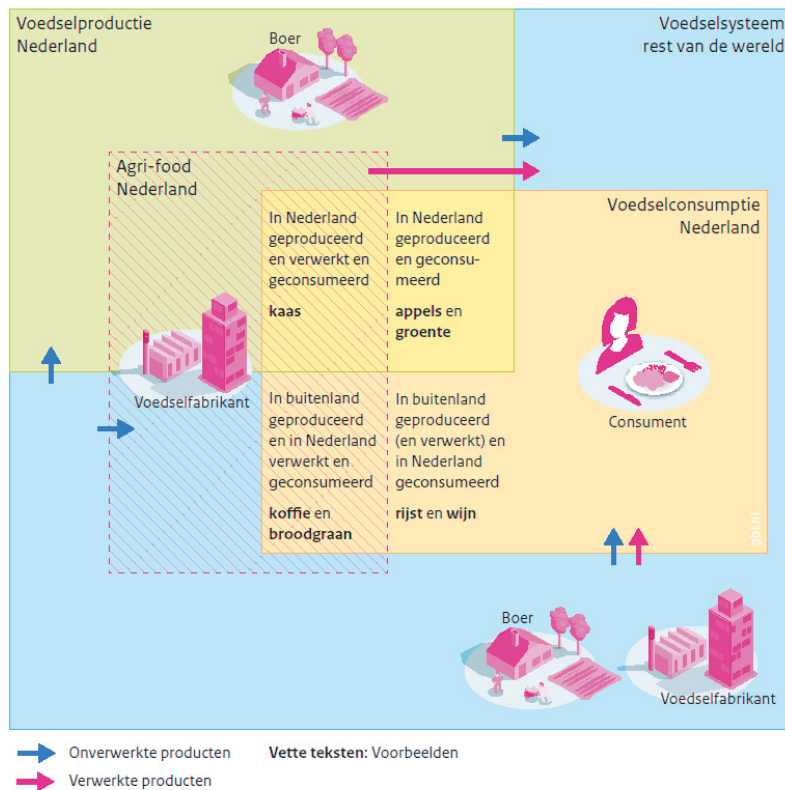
Voedselproductie Nederland

Boer

Voedselsysteem rest van de wereld

Agri-food Nederland

Voedselconsumptie Nederland

In Nederland geproduceerd en verwerkt en geconsumeerd

**kaas**

In Nederland geproduceerd en geconsumeerd

**appels** en **groente**

Voedselfabrikant

In buitenland geproduceerd en in Nederland verwerkt en geconsumeerd

**koffie** en **broodgraan**

In buitenland geproduceerd (en verwerkt) en in Nederland geconsumeerd

**rijst** en **wijn**

Consument

pbl.nl

Boer

Voedselfabrikant

Onverwerkte producten

Verwerkte producten

**Vette teksten:** Voorbeelden